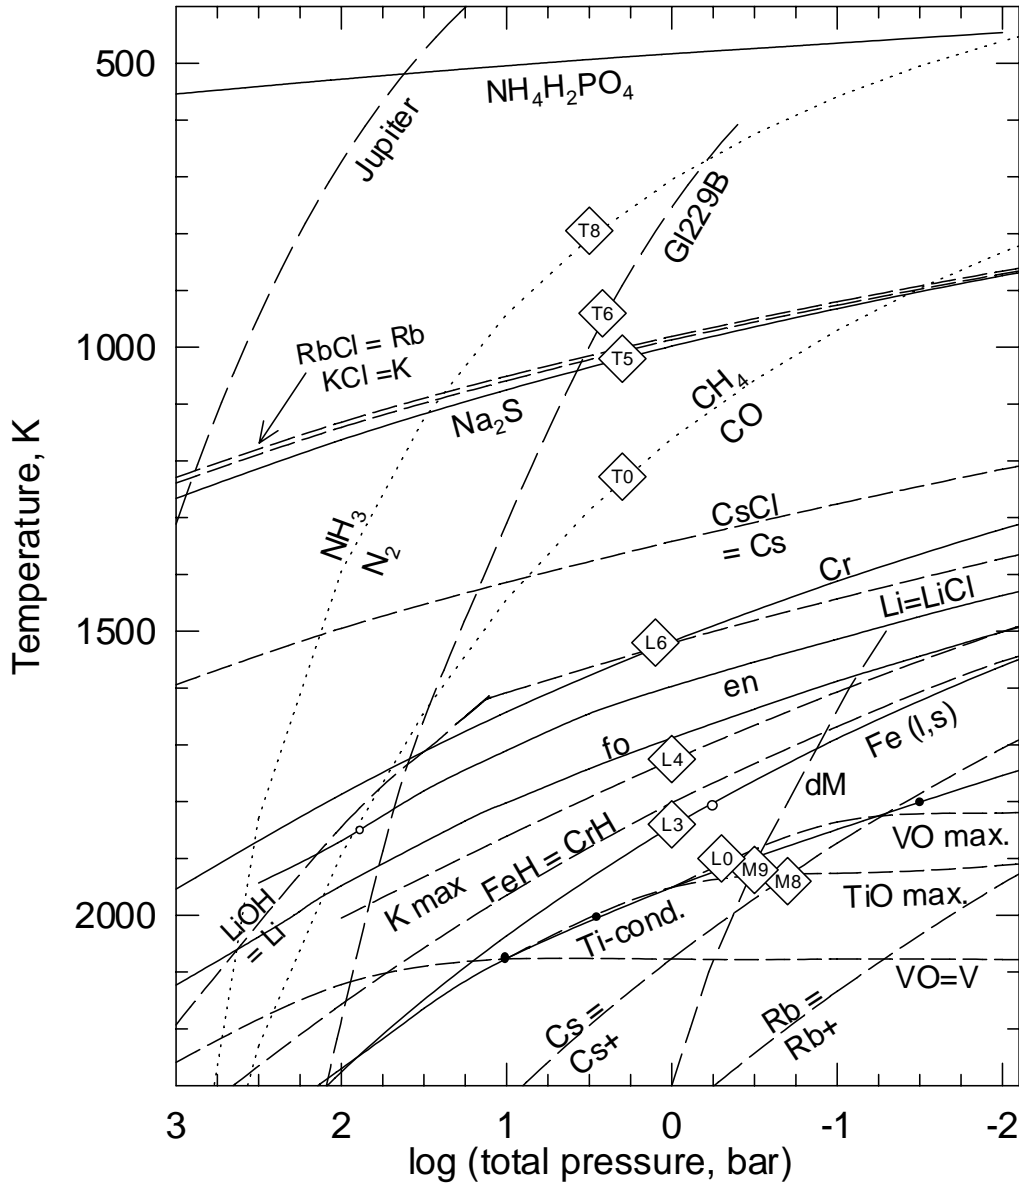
500

1000

1500

2000

Temperature, K

$NH_4H_2PO_4$

Jupiter

Gl229B

T8

T6

T5

RbCl = Rb
KCl =K

$Na_2S$

$CH_4$
CO

T0

$NH_3$
$N_2$

CsCl
= Cs

Cr

Li=LiCl

L6

en

fo

L4

Fe (l,s)

dM

L3

FeH = CrH

K max

LiOH
= Li

L0

M9

M8

VO max.

TiO max.

Ti-cond.

VO=V

Cs =
Cs+

Rb =
Rb+

3 2 1 0 -1 -2

log (total pressure, bar)